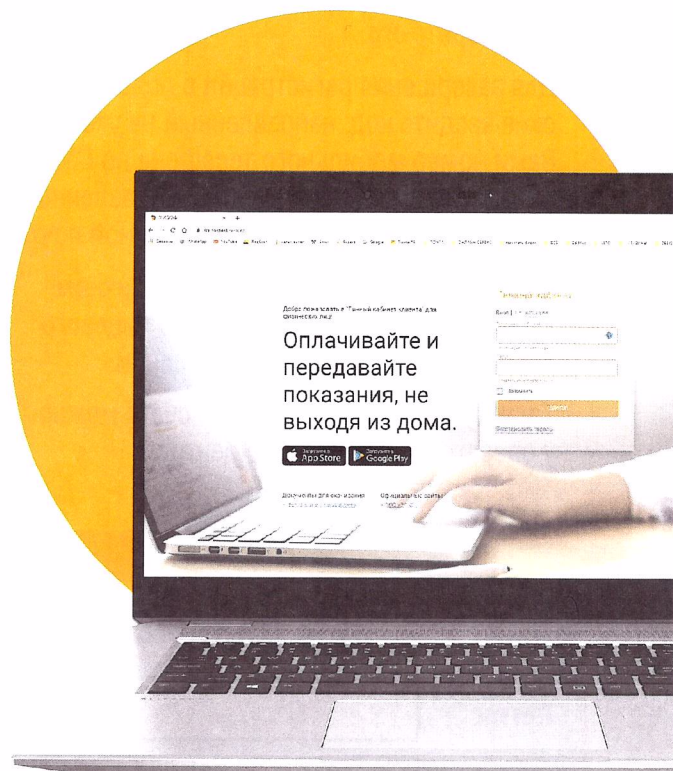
Добро пожаловать в "Личный кабинет клиента" для физических лиц

Оплачивайте и передавайте показания, не выходя из дома.

Загрузите в App Store

Загрузите в Google Play

Документы для скачивания

Официальные сайты

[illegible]

Войти

Восстановить пароль